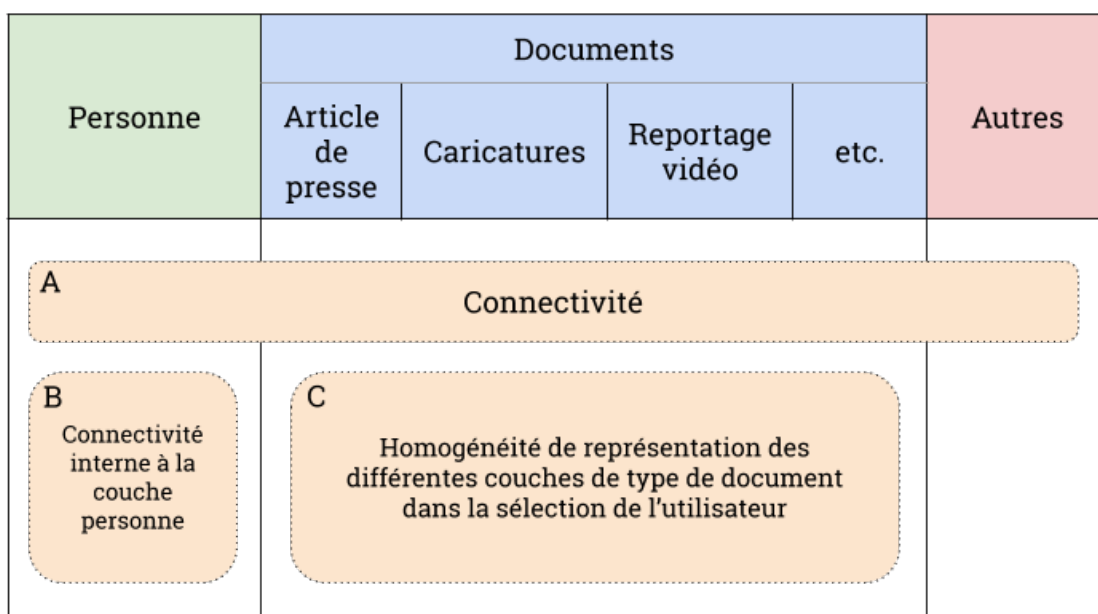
| Personne | Documents | | | | Autres |
|---|---|---|---|---|---|
| | Article de presse | Caricatures | Reportage vidéo | etc. | |

A
Connectivité

B
Connectivité interne à la couche personne

C
Homogénéité de représentation des différentes couches de type de document dans la sélection de l'utilisateur